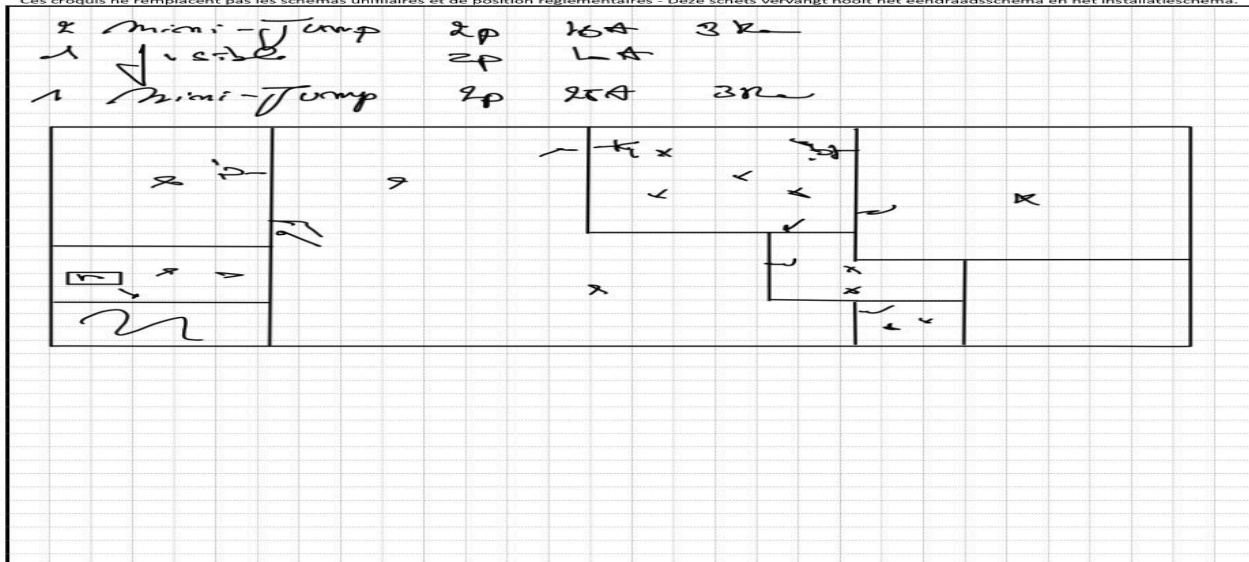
Ces croquis ne remplacent pas les schémas unifilaires et de position réglementaires - Deze schets vervangt nooit het eendraadsschema en het installatieschema.

2 Mini-Jump 2p 16A 3R
1 Visible 2p 4A
1 Mini-Jump 2p 25A 3R